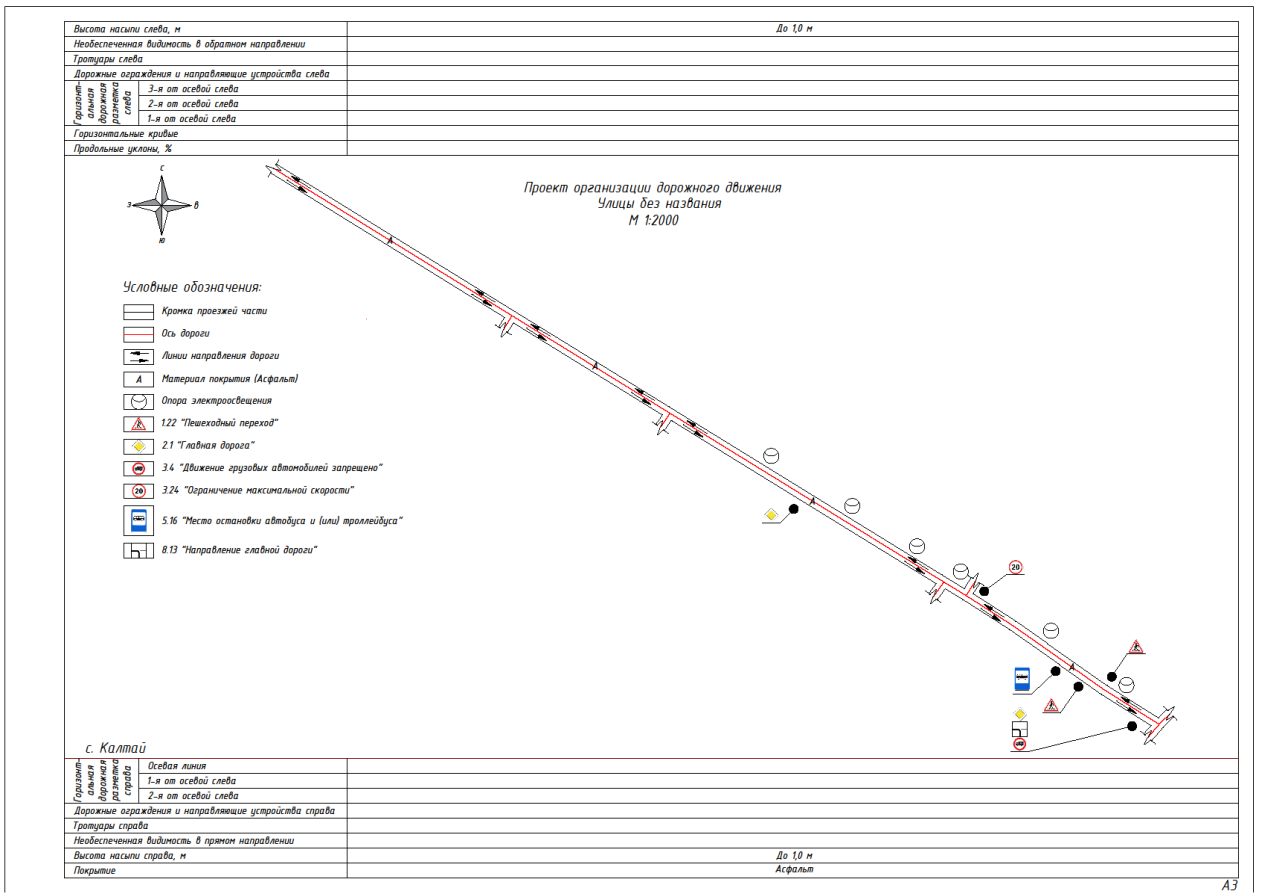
| Высота насыпи слева, м | До 1,0 м |
|---|---|
| Необеспеченная видимость в обратном направлении | |
| Тротуары слева | |
| Дорожные ограждения и направляющие устройства слева | |
| Горизонтальная дорожная разметка слева — 3-я от осевой слева | |
| Горизонтальная дорожная разметка слева — 2-я от осевой слева | |
| Горизонтальная дорожная разметка слева — 1-я от осевой слева | |
| Горизонтальные кривые | |
| Продольные уклоны, ‰ | |

С
З
В
Ю

Проект организации дорожного движения
Улицы без названия
М 1:2000

Условные обозначения:
Кромка проезжей части
Ось дороги
Линии направления дороги
А Материал покрытия (Асфальт)
Опора электроосвещения
1.22 "Пешеходный переход"
2.1 "Главная дорога"
3.4 "Движение грузовых автомобилей запрещено"
20 3.24 "Ограничение максимальной скорости"
5.16 "Место остановки автобуса и (или) троллейбуса"
8.13 "Направление главной дороги"

А
А
А
А
20

с. Калтай

| Горизонтальная дорожная разметка справа — Осевая линия | |
|---|---|
| Горизонтальная дорожная разметка справа — 1-я от осевой слева | |
| Горизонтальная дорожная разметка справа — 2-я от осевой слева | |
| Дорожные ограждения и направляющие устройства справа | |
| Тротуары справа | |
| Необеспеченная видимость в прямом направлении | |
| Высота насыпи справа, м | До 1,0 м |
| Покрытие | Асфальт |

А3